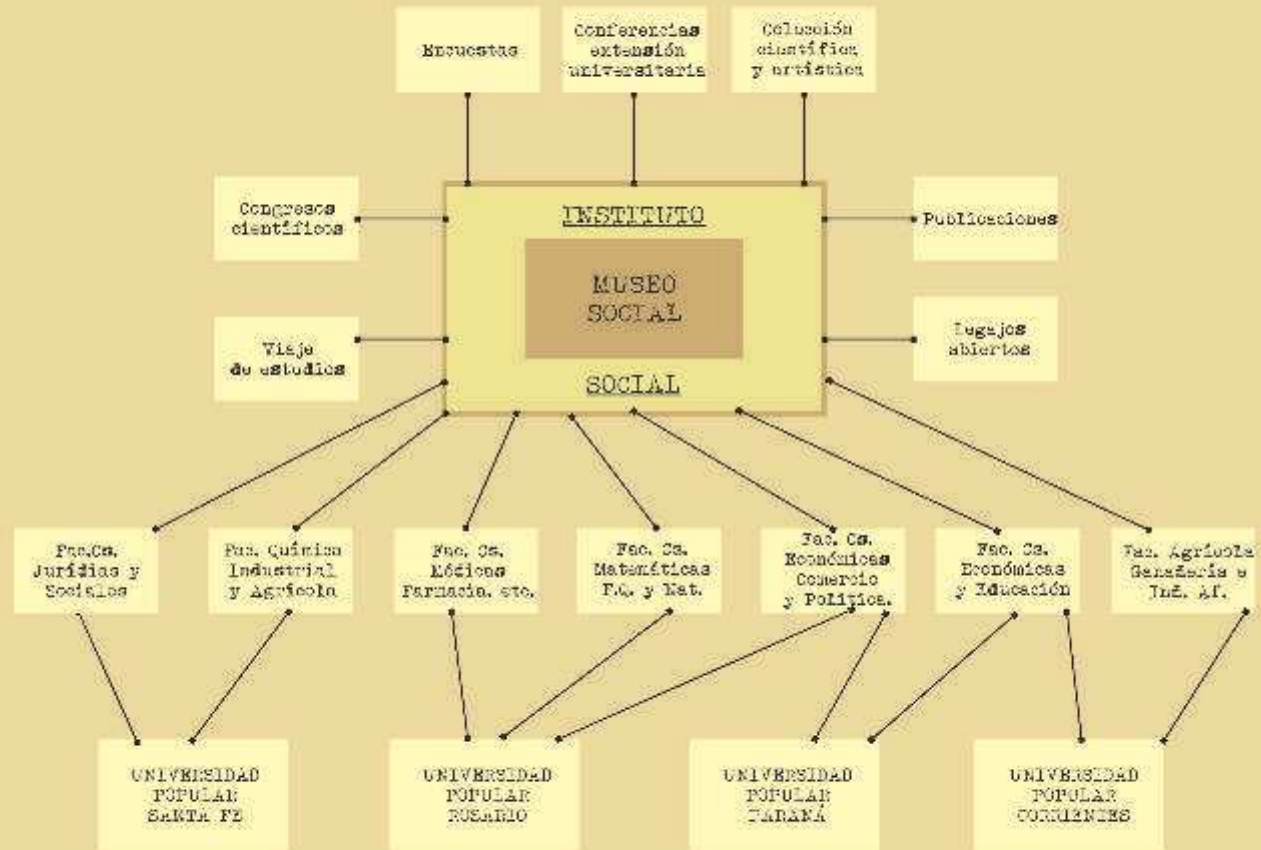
Encuestas

Conferencias extensión universitaria

Colección científica y artística

Congresos científicos

INSTITUTO

MUSEO SOCIAL

SOCIAL

Publicaciones

Viaje de estudios

Legajos abiertos

Fac.Cs. Jurídias y Sociales

Fac. Química Industrial y Agrícola

Fac. Cs. Médicas Farmacia, etc.

Fac. Cs. Matemáticas F.Q. y Nat.

Fac. Cs. Económicas Comercio y Política.

Fac. Cs. Económicas y Educación

Fac. Agrícola Ganadería e Ind. Af.

UNIVERSIDAD POPULAR SANTA FE

UNIVERSIDAD POPULAR ROSARIO

UNIVERSIDAD POPULAR PARANÁ

UNIVERSIDAD POPULAR CORRIENTES